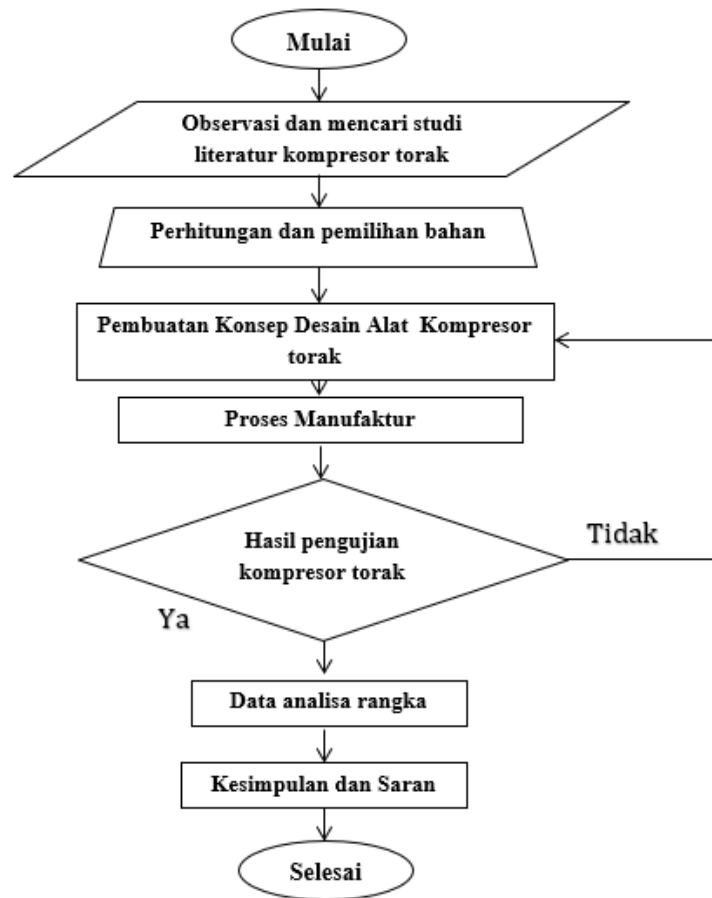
Mulai

Observasi dan mencari studi literatur kompresor torak

Perhitungan dan pemilihan bahan

Pembuatan Konsep Desain Alat Kompresor torak

Proses Manufaktur

Hasil pengujian kompresor torak

Tidak

Ya

Data analisa rangka

Kesimpulan dan Saran

Selesai